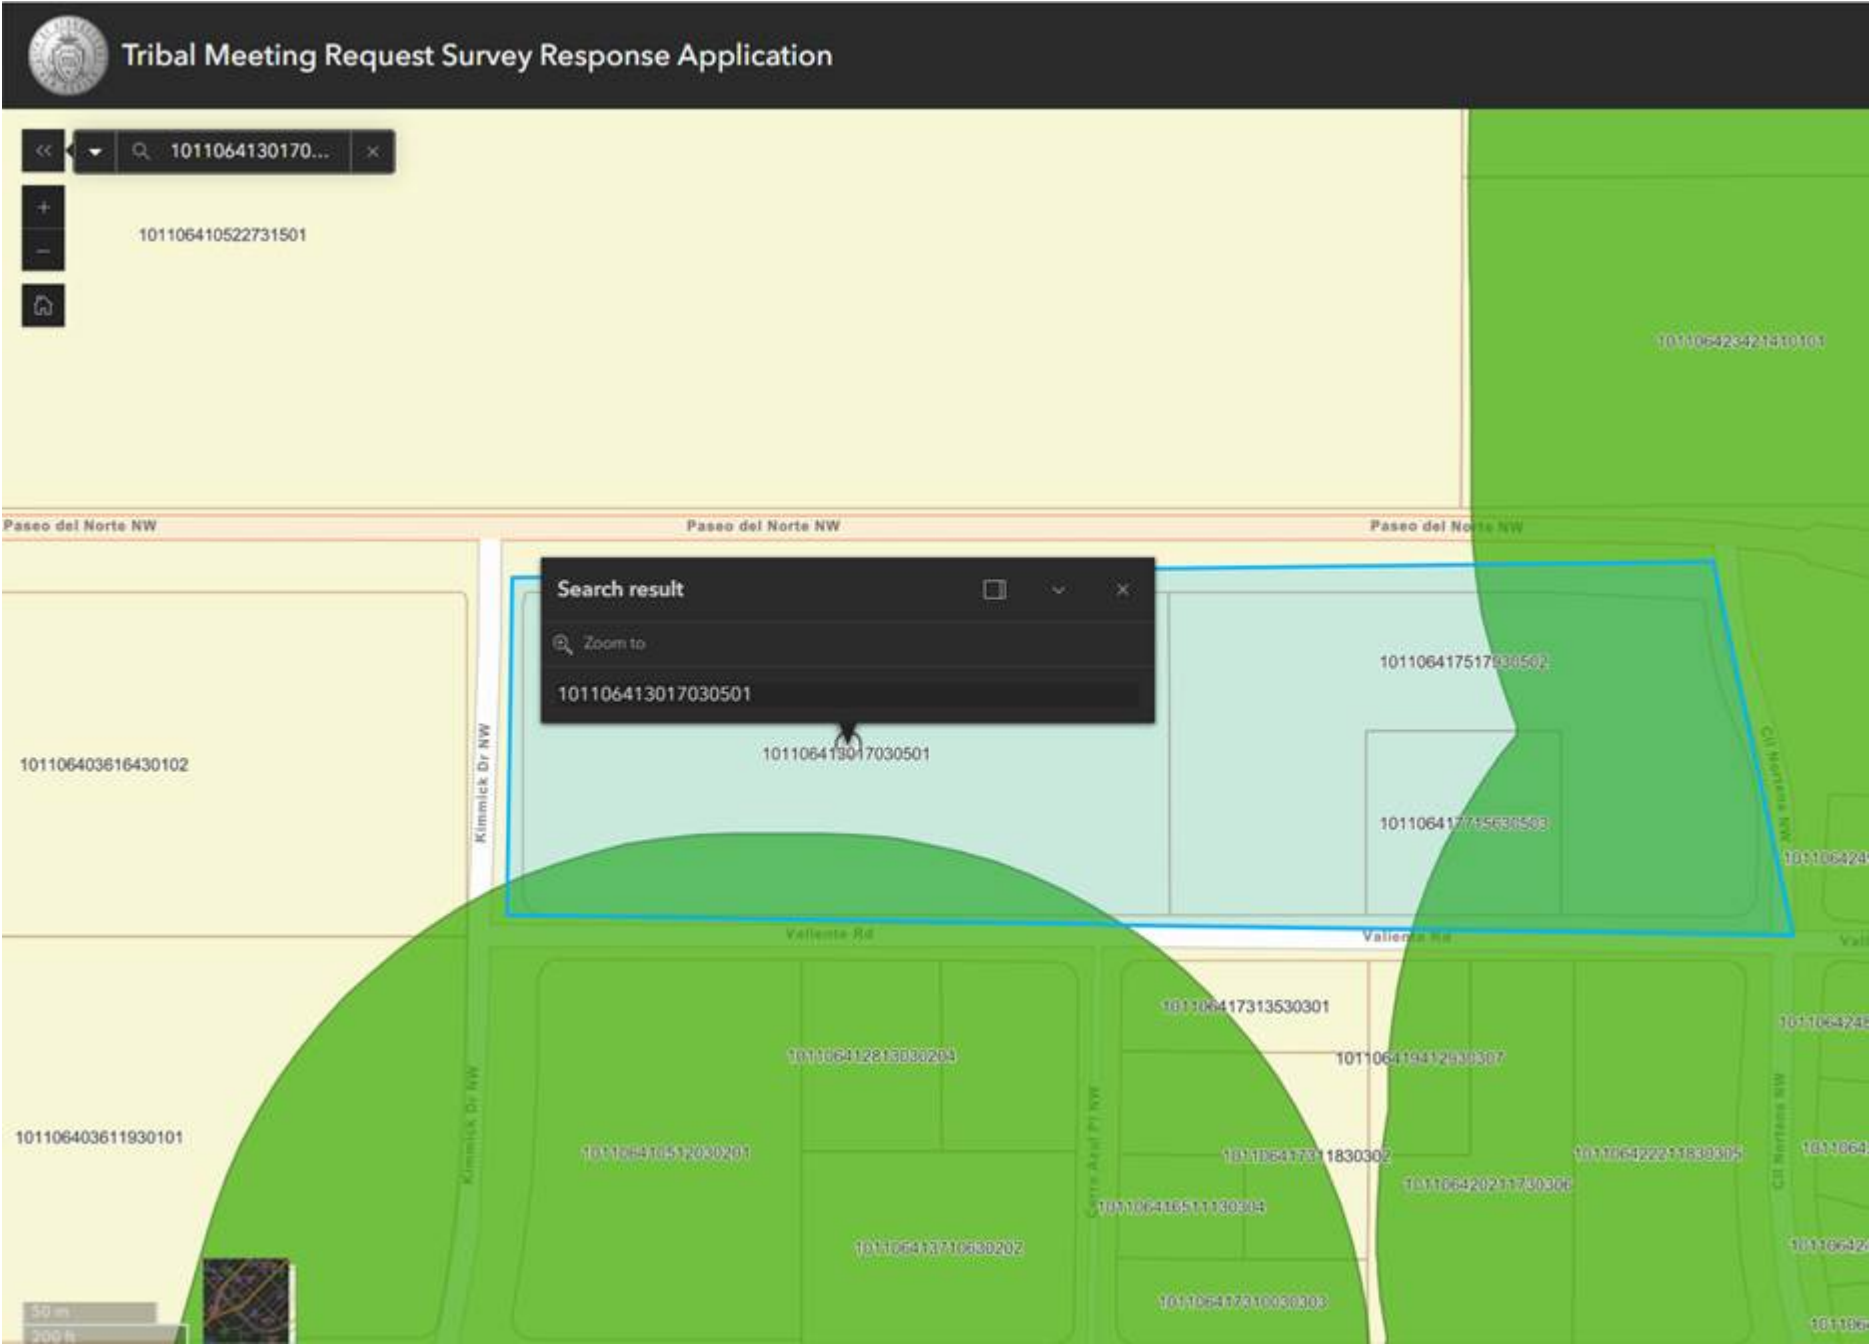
Tribal Meeting Request Survey Response Application

1011064130170...

101106410522731501

101106423421410101

Paseo del Norte NW

Paseo del Norte NW

Paseo del Norte NW

Search result

Zoom to

101106413017030501

101106417517930502

101106413017030501

101106403616430102

Kimmick Dr NW

101106417715630503

Cll Nortena NW

101106424

Valiente Rd

Valiente Rd

101106417313530301

101106412813030204

101106419412930307

101106424

101106403611930101

101106410512030201

101106417311830302

101106422211830305

101106420211730306

101106416511130304

Kimmick Dr NW

Calle Azul Pl NW

Cll Nortena NW

101106413710630202

101106417310030303

50 m

200 ft